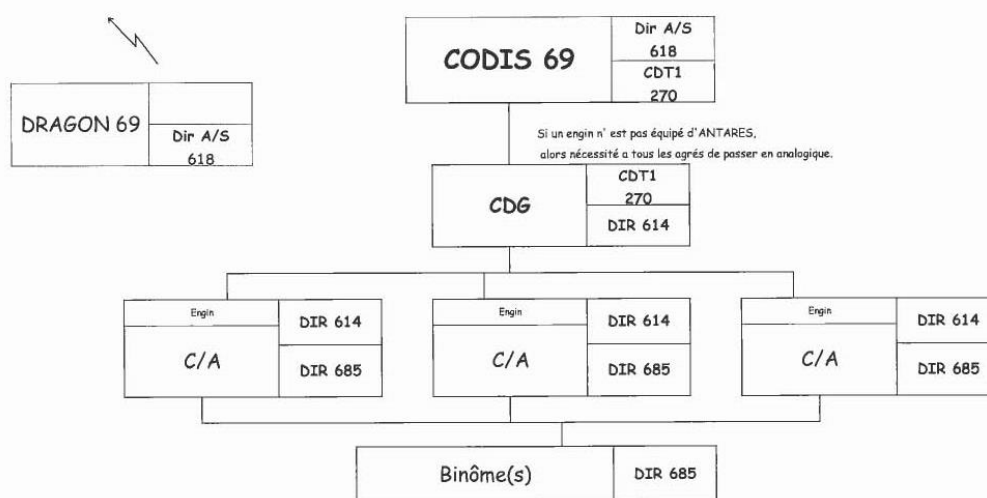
DRAGON 69

Dir A/S
618

CODIS 69

Dir A/S
618

CDT1
270

Si un engin n' est pas équipé d'ANTARES,
alors nécessité a tous les agrés de passer en analogique.

CDG

CDT1
270

DIR 614

Engin
C/A
DIR 614
DIR 685

Engin
C/A
DIR 614
DIR 685

Engin
C/A
DIR 614
DIR 685

Binôme(s)
DIR 685